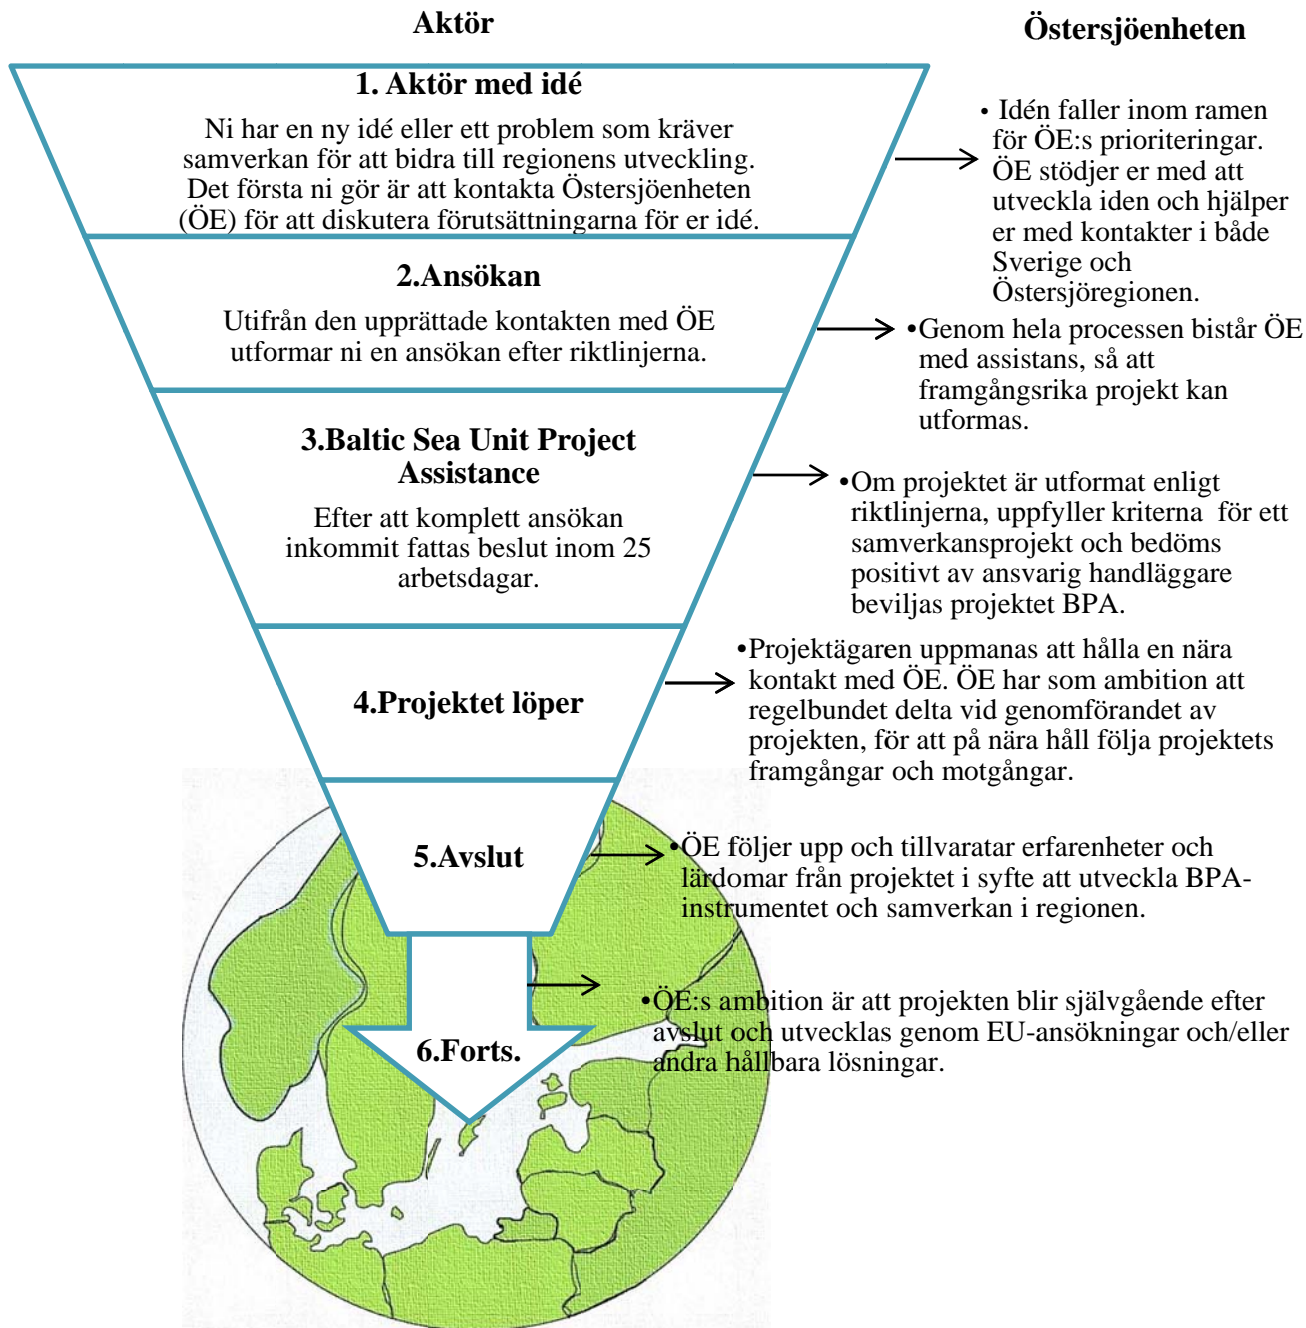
Aktör

Östersjöenheten

1. Aktör med idé

Ni har en ny idé eller ett problem som kräver samverkan för att bidra till regionens utveckling. Det första ni gör är att kontakta Östersjöenheten (ÖE) för att diskutera förutsättningarna för er idé.

• Idén faller inom ramen för ÖE:s prioriteringar. ÖE stödjer er med att utveckla iden och hjälper er med kontakter i både Sverige och Östersjöregionen.

2.Ansökan

Utifrån den upprättade kontakten med ÖE utformar ni en ansökan efter riktlinjerna.

•Genom hela processen bistår ÖE med assistans, så att framgångsrika projekt kan utformas.

3.Baltic Sea Unit Project Assistance

Efter att komplett ansökan inkommit fattas beslut inom 25 arbetsdagar.

•Om projektet är utformat enligt riktlinjerna, uppfyller kriterna för ett samverkansprojekt och bedöms positivt av ansvarig handläggare beviljas projektet BPA.

4.Projektet löper

•Projektägaren uppmanas att hålla en nära kontakt med ÖE. ÖE har som ambition att regelbundet delta vid genomförandet av projekten, för att på nära håll följa projektets framgångar och motgångar.

5.Avslut

•ÖE följer upp och tillvaratar erfarenheter och lärdomar från projektet i syfte att utveckla BPA-instrumentet och samverkan i regionen.

6.Forts.

•ÖE:s ambition är att projekten blir självgående efter avslut och utvecklas genom EU-ansökningar och/eller andra hållbara lösningar.